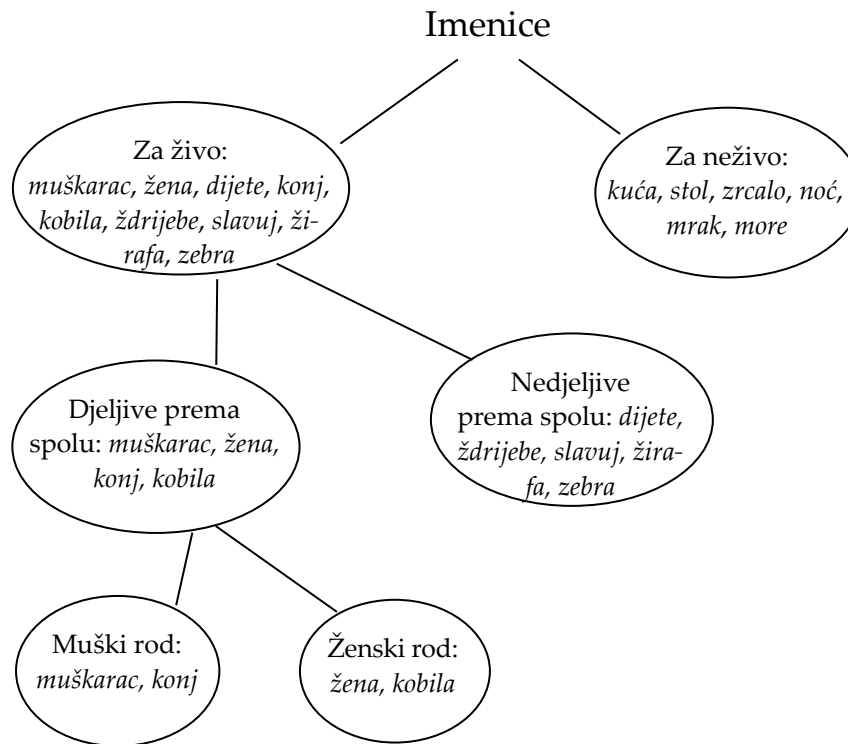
Imenice

Za živo: muškarac, žena, dijete, konj, kobila, ždrijebe, slavuj, žirafa, zebra

Za neživo: kuća, stol, zrcalo, noć, mrak, more

Djeljive prema spolu: muškarac, žena, konj, kobila

Nedjeljive prema spolu: dijete, ždrijebe, slavuj, žirafa, zebra

Muški rod: muškarac, konj

Ženski rod: žena, kobila